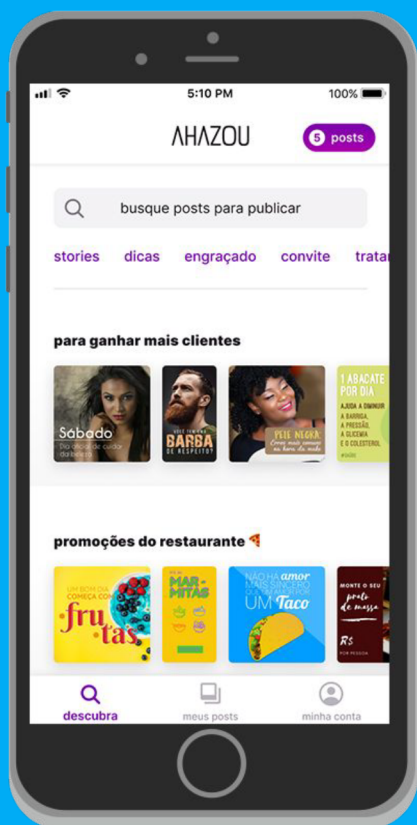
5:10 PM

100%

AHAZOU

5 posts

busque posts para publicar

stories dicas engraçado convite tratar

para ganhar mais clientes

Sábado

Dia oficial de cuidar da beleza

BARBA DE RESPEITO

PELE NEGRA

1 ABACATE POR DIA

AJUDA A DIMINUIR A BARRIGA, A PRESSÃO, A GLICEMIA E O COLESTEROL

promoções do restaurante 🍕

UM BOM DIA COMEÇA COM frutas

MARMITAS

NÃO HÁ amor MAIS SINCERO QUE O AMOR POR UM Taco

MONTE O SEU prato de massa

R$

POR PESSOA

descubra

meus posts

minha conta